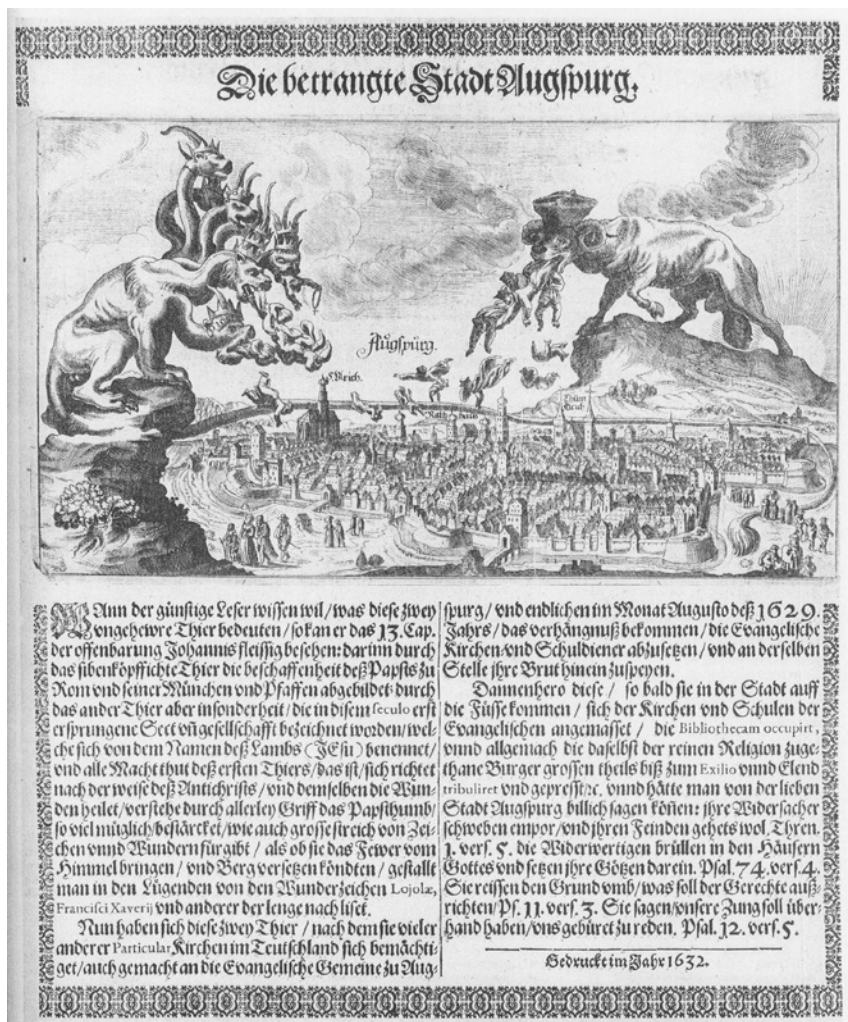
Die betrangte Stadt Augspurg.

Augspurg.

S. Ulrich.

Rathhaus

Thum Kirch.

WAnn der günstige Leser wissen wil / was diese zwey ungehewre Thier bedeuten / so kan er das 13. Cap. der offenbarung Johannis fleissig besehen: darinn durch das sibenköpffichte Thier die beschaffenheit deß Papsts zu Rom vnd seiner München vnd Pfaffen abgebildet: durch das ander Thier aber insonderheit / die in disem seculo erst erspruugene Sect vnd gesellschafft bezeichnet worden / welche sich von dem Namen deß Lambs (JEsu) benennet / vnd alle Macht thut deß ersten Thiers / das ist / sich richtet nach der weise deß Antichrists / vnd demselben die Wunden heilet / verstehe durch allerley Griff das Papstthumb so viel müglich / bestärcket / wie auch grosse streich von Zeichen vnnd Wundern fürgibt / als ob sie das Fewer vom Himmel bringen / vnd Berg versetzen köndten / gestallt man in den Lügenden von den Wunderzeichen Lojolæ, Francisci Xaverij vnd anderer der lenge nach liset.

Nun haben sich diese zwey Thier / nach dem sie vieler anderer Particular Kirchen im Teutschland sich bemächtiget / auch gemacht an die Evangelische Gemeine zu Augspurg / vnd endlichen im Monat Augusto deß 1629. Jahrs / das verhängnuß bekommen / die Evangelische Kirchen vnd Schuldiener abzusetzen / vnd an derselben Stelle jhre Brut hinein zuspeyen.

Dannenhero diese / so bald sie in der Stadt auff die Füsse kommen / sich der Kirchen vnd Schulen der Evangelischen angemasset / die Bibliothecam occupirt, vnnd allgemach die daselbst der reinen Religion zugethane Burger grossen theils biß zum Exilio vnnd Elend tribuliret vnd gepresset / &c. vnnd hätte man von der lieben Stadt Augspurg billich sagen können: jhre Widersacher schweben empor / vnd jhren Feinden gehets wol. Thren. 1. vers. 5. die Widerwertigen brüllen in den Häusern Gottes vnd setzen jhre Götzen darein. Psal. 74. vers. 4. Sie reissen den Grund vmb / was soll der Gerechte außrichten / Ps. 11. vers. 3. Sie sagen / vnsere Zung soll uberhand haben / vns gebüret zu reden. Psal. 12. vers. 5.

Gedruckt im Jahr 1632.